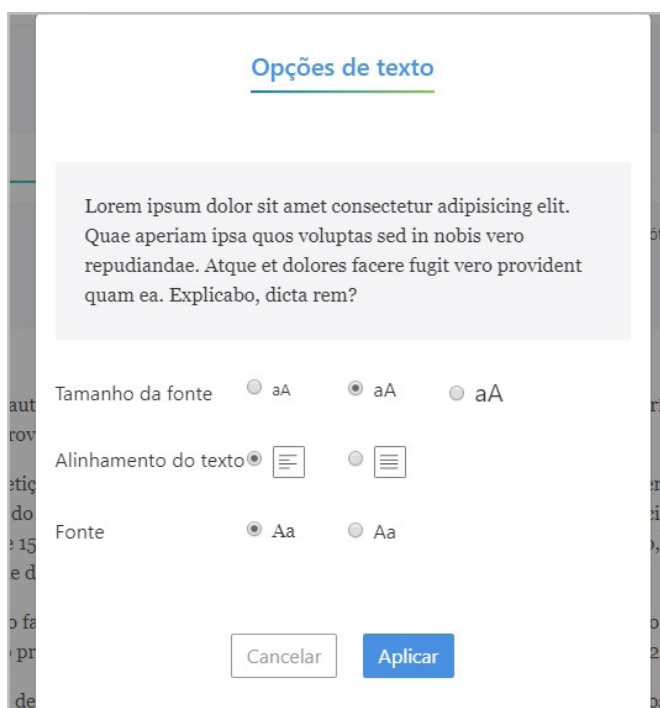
Opções de texto

Lorem ipsum dolor sit amet consectetur adipisicing elit. Quae aperiam ipsa quos voluptas sed in nobis vero repudiandae. Atque et dolores facere fugit vero provident quam ea. Explicabo, dicta rem?

Tamanho da fonte aA aA aA

Alinhamento do texto

Fonte Aa Aa

Cancelar Aplicar